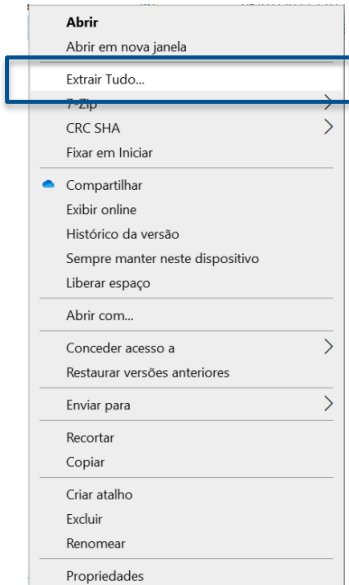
Abrir
Abrir em nova janela
Extrair Tudo...
7-Zip
CRC SHA
Fixar em Iniciar
Compartilhar
Exibir online
Histórico da versão
Sempre manter neste dispositivo
Liberar espaço
Abrir com...
Conceder acesso a
Restaurar versões anteriores
Enviar para
Recortar
Copiar
Criar atalho
Excluir
Renomear
Propriedades